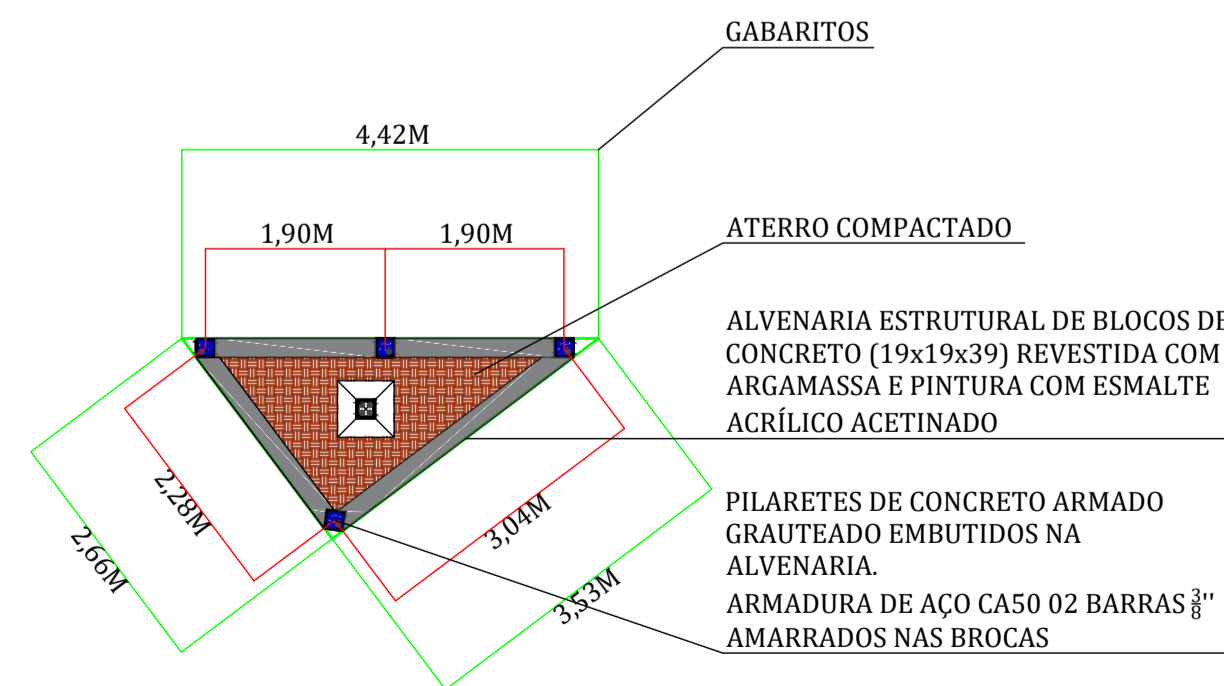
GABARITOS

4,42M

1,90M 1,90M

ATERRO COMPACTADO

ALVENARIA ESTRUTURAL DE BLOCOS DE CONCRETO (19x19x39) REVESTIDA COM ARGAMASSA E PINTURA COM ESMALTE ACRÍLICO ACETINADO

2,28M

2,66M

3,04M

3,53M

PILARETES DE CONCRETO ARMADO GRAUTEADO EMBUTIDOS NA ALVENARIA.
ARMADURA DE AÇO CA50 02 BARRAS $\frac{3}{8}$''
AMARRADOS NAS BROCAS